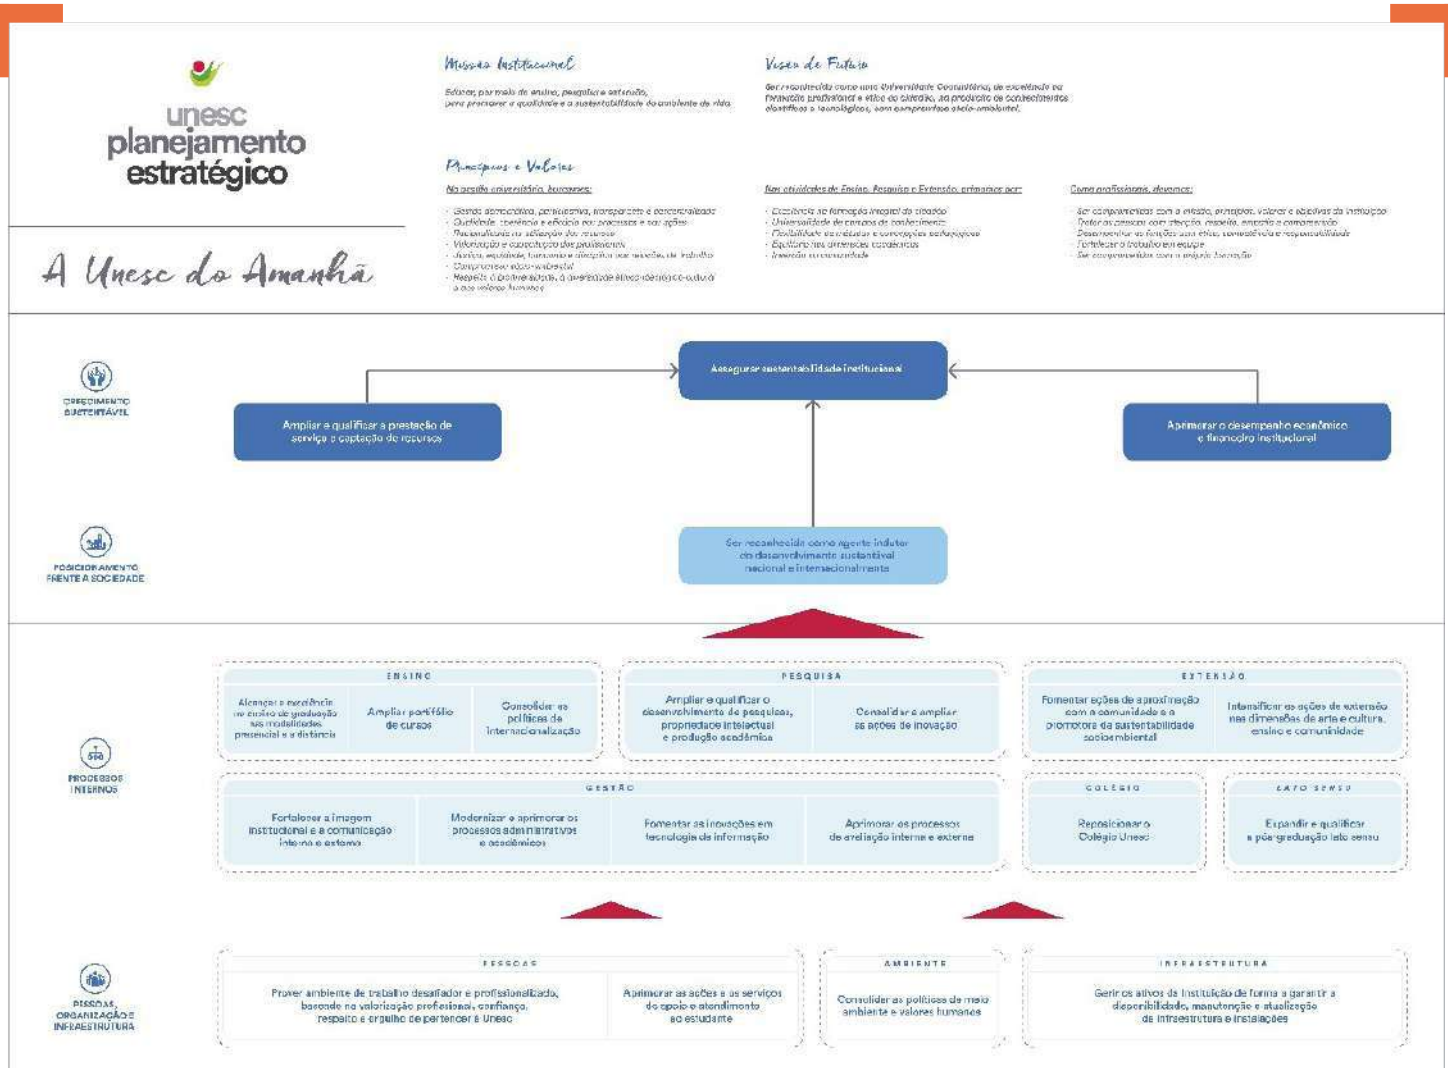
unesc
planejamento
estratégico

A Unesc do Amanhã

Missão Institucional

Educar, por meio do ensino, pesquisa e extensão, para promover a qualidade e a sustentabilidade do ambiente de vida.

Visão de Futuro

Ser reconhecida como uma Universidade Comunitária, de excelência na formação profissional e ética do cidadão, na produção de conhecimentos científicos e tecnológicos, com compromisso socioambiental.

Princípios e Valores

Na gestão universitária, buscamos:

· Gestão democrática, participativa, transparente e descentralizada
· Qualidade, coerência e eficácia nos processos e nas ações
· Racionalidade na utilização dos recursos
· Valorização e capacitação dos profissionais
· Justiça, equidade, harmonia e disciplina nas relações de trabalho
· Compromisso sócio-ambiental
· Respeito à pluralidade, à diversidade étnico-ideológico-cultural e aos valores humanos

Nas atividades de Ensino, Pesquisa e Extensão, primamos por:

· Excelência na formação integral do cidadão
· Universalidade de campos de conhecimento
· Flexibilidade de métodos e concepções pedagógicas
· Equilíbrio nas dimensões acadêmicas
· Inserção na comunidade

Como profissionais, devemos:

· Ser comprometidos com a missão, princípios, valores e objetivos da Instituição
· Tratar as pessoas com atenção, cordialidade, empatia e cooperação
· Desempenhar as funções com ética, competência e responsabilidade
· Fortalecer o trabalho em equipe
· Ser comprometidos com a própria formação

CRESCIMENTO SUSTENTÁVEL

Assegurar sustentabilidade institucional

Ampliar e qualificar a prestação de serviço e captação de recursos

Aprimorar o desempenho econômico e financeiro institucional

POSICIONAMENTO FRENTE À SOCIEDADE

Ser reconhecida como agente indutor do desenvolvimento sustentável nacional e internacionalmente

PROCESSOS INTERNOS

ENSINO

Alcançar a excelência no ensino de graduação nas modalidades presencial e a distância

Ampliar portfólio de cursos

Consolidar as políticas de internacionalização

PESQUISA

Ampliar e qualificar o desenvolvimento de pesquisas, propriedade intelectual e produção acadêmica

Consolidar e ampliar as ações de inovação

EXTENSÃO

Fomentar ações de aproximação com a comunidade e a promotora da sustentabilidade socioambiental

Intensificar as ações de extensão nas dimensões de arte e cultura, ensino e comunidade

GESTÃO

Fortalecer a imagem institucional e a comunicação interna e externa

Modernizar e aprimorar os processos administrativos e acadêmicos

Fomentar as inovações em tecnologia da informação

Aprimorar os processos de avaliação interna e externa

COLÉGIO

Reposicionar o Colégio Unesc

LATO SENSU

Expandir e qualificar a pós-graduação lato sensu

PESSOAS, ORGANIZAÇÃO E INFRAESTRUTURA

PESSOAS

Prover ambiente de trabalho desafiador e profissionalizado, baseado na valorização profissional, confiança, respeito e orgulho de pertencer à Unesc

Aprimorar as ações e os serviços de apoio e atendimento ao estudante

AMBIENTE

Consolidar as políticas de meio ambiente e valores humanos

INFRAESTRUTURA

Gerir os ativos da Instituição de forma a garantir a disponibilidade, manutenção e atualização de infraestrutura e instalações